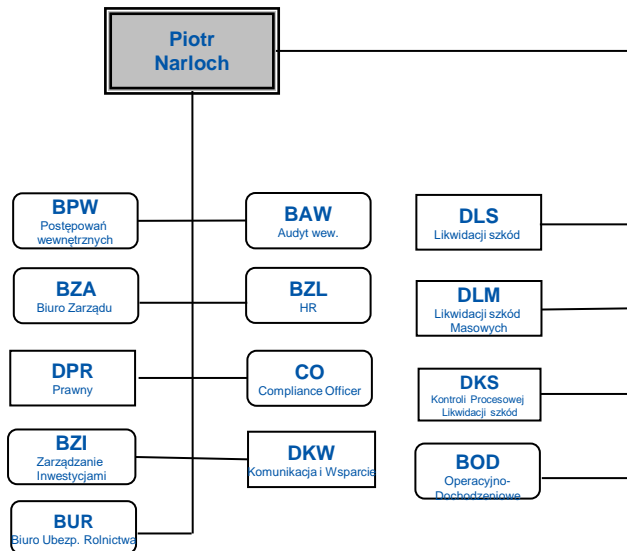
Piotr Narloch

BPW
Postępowań wewnętrznych

BAW
Audyt wew.

DLS
Likwidacji szkód

BZA
Biuro Zarządu

BZL
HR

DLM
Likwidacji szkód Masowych

DPR
Prawny

CO
Compliance Officer

DKS
Kontroli Procesowej Likwidacji szkód

BZI
Zarządzanie Inwestycjami

DKW
Komunikacja i Wsparcie

BOD
Operacyjno-Dochodzeniowe

BUR
Biuro Ubezp. Rolnictwa